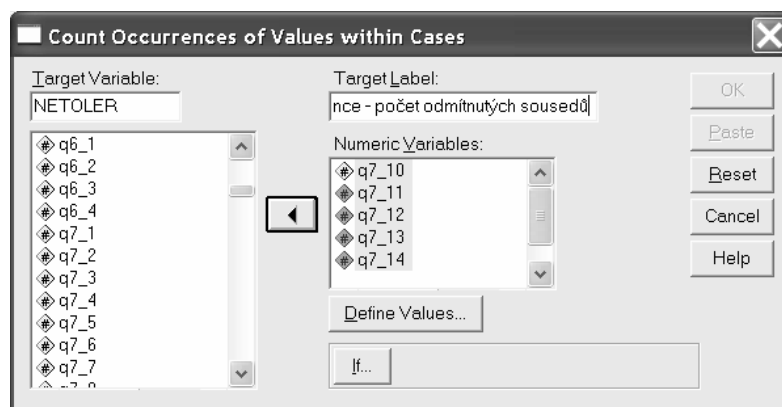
Count Occurrences of Values within Cases

Target Variable:
NETOLER

Target Label:
nce - počet odmítnutých sousedů

q6_1
q6_2
q6_3
q6_4
q7_1
q7_2
q7_3
q7_4
q7_5
q7_6
q7_7
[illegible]

Numeric Variables:
q7_10
q7_11
q7_12
q7_13
q7_14

Define Values...

If...

OK
Paste
Reset
Cancel
Help